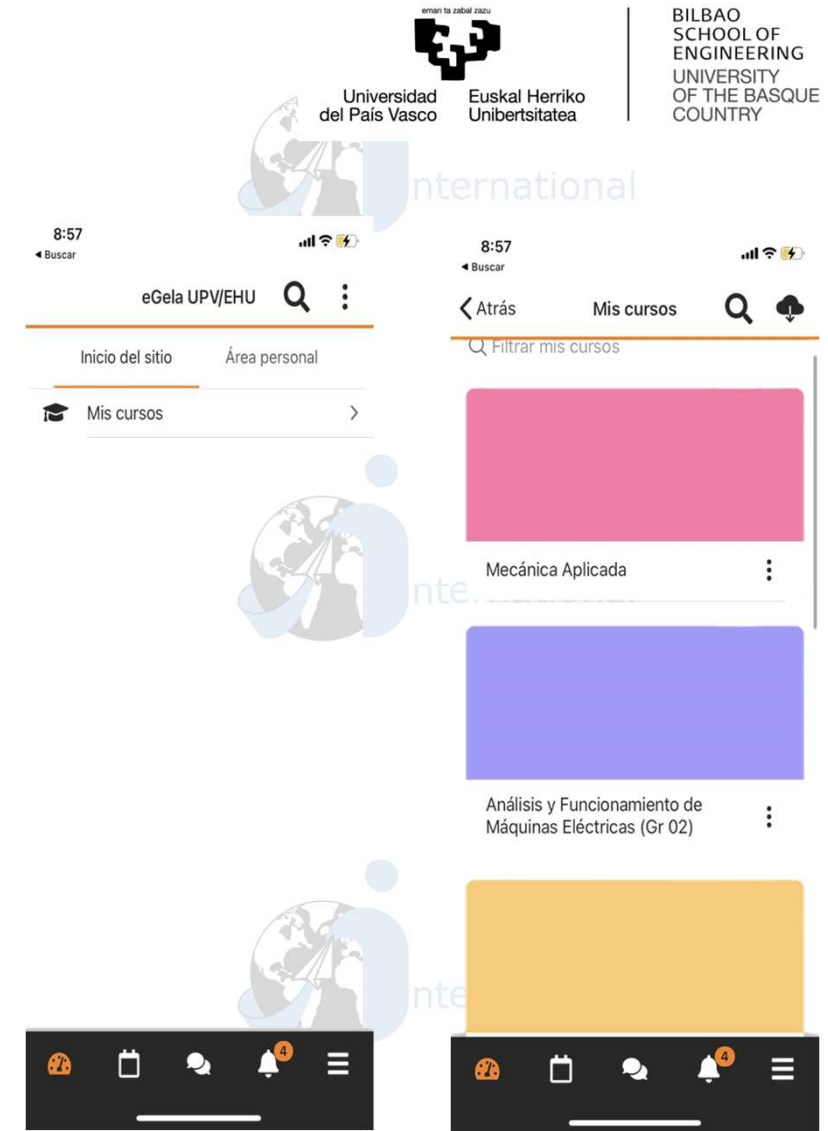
eman ta zabal zazu

Universidad del País Vasco

Euskal Herriko Unibertsitatea

BILBAO SCHOOL OF ENGINEERING
UNIVERSITY OF THE BASQUE COUNTRY

nternational

8:57
◂ Buscar

eGela UPV/EHU

Inicio del sitio

Área personal

Mis cursos

4

8:57
◂ Buscar

Atrás

Mis cursos

Filtrar mis cursos

Mecánica Aplicada

Análisis y Funcionamiento de Máquinas Eléctricas (Gr 02)

4